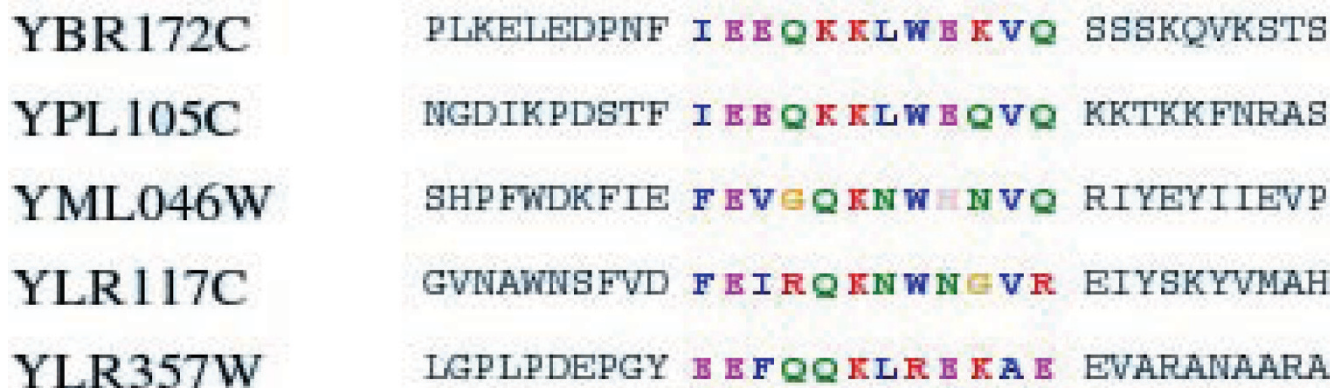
| | | | |
|---|---|---|---|
| YBR172C | PLKELEDPNF | IEEQKKLWEKVQ | SSSKQVKSTS |
| YPL105C | NGDIKPDSTF | IEEQKKLWEQVQ | KKTKKFNRAS |
| YML046W | SHPFWDKFIE | FEVGQKNWHNVQ | RIYEYIIEVP |
| YLR117C | GVNAWNSFVD | FEIRQKNWNGVR | EIYSKYVMAH |
| YLR357W | LGPLPDEPGY | EEFQQKLREKAE | EVARANAARA |